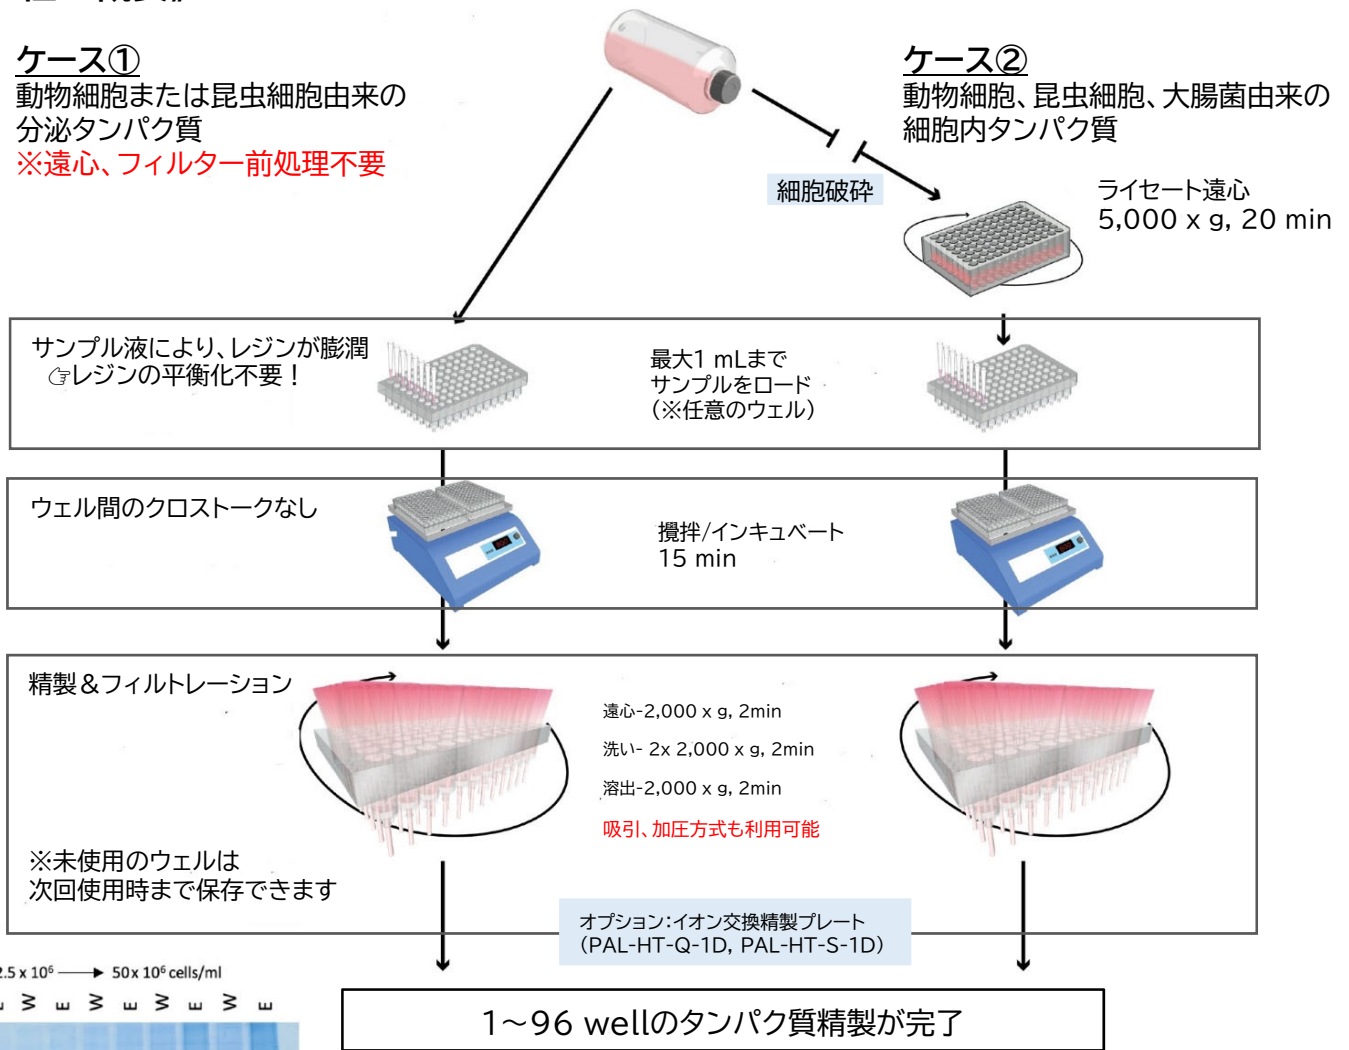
ケース①
動物細胞または昆虫細胞由来の分泌タンパク質
※遠心、フィルター前処理不要

ケース②
動物細胞、昆虫細胞、大腸菌由来の細胞内タンパク質

細胞破砕

ライセート遠心
5,000 x g, 20 min

サンプル液により、レジンが膨潤
☞レジンの平衡化不要！

最大1 mLまで
サンプルをロード
（※任意のウェル）

ウェル間のクロストークなし

撹拌/インキュベート
15 min

精製＆フィルトレーション

遠心-2,000 x g, 2min
洗い- 2x 2,000 x g, 2min
溶出-2,000 x g, 2min
吸引、加圧方式も利用可能

※未使用のウェルは
次回使用時まで保存できます

オプション:イオン交換精製プレート
（PAL-HT-Q-1D, PAL-HT-S-1D）

2.5 x $10^6$ → 50x $10^6$ cells/ml
W E W E W E W E

1～96 wellのタンパク質精製が完了